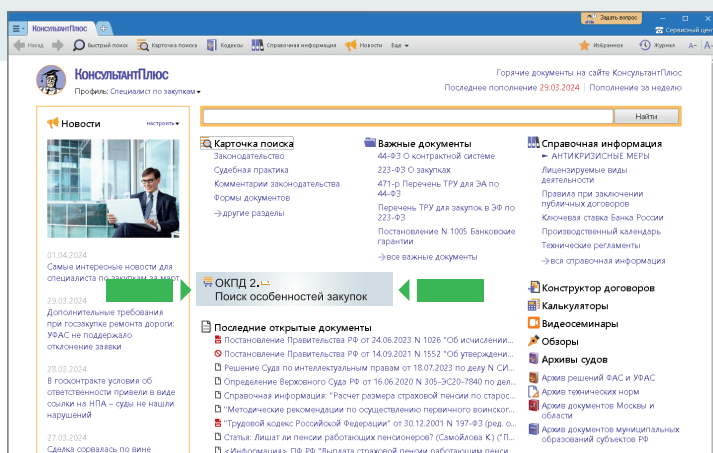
КонсультантПлюс
Задать вопрос
Сервисный цен
Назад
Вперед
Быстрый поиск
Карточка поиска
Кодексы
Справочная информация
Новости
Еще
Избранное
Журнал
А- А+

КонсультантПлюс
Профиль: Специалист по закупкам
Горячие документы на сайте КонсультантПлюс
Последнее пополнение 29.03.2024 | Пополнение за неделю

Найти

Новости
настроить

01.04.2024
Самые интересные новости для специалиста по закупкам за март
29.03.2024
Дополнительные требования при госзакупке ремонта дороги: УФАС не поддержало отклонение заявки
28.03.2024
В госконтракте условия об ответственности привели в виде ссылки на НПА – суды не нашли нарушений
27.03.2024
Сделка сорвалась по вине

Карточка поиска
Законодательство
Судебная практика
Комментарии законодательства
Формы документов
→другие разделы

Важные документы
44-ФЗ О контрактной системе
223-ФЗ О закупках
471-р Перечень ТРУ для ЭА по 44-ФЗ
Перечень ТРУ для закупок в ЭФ по 223-ФЗ
Постановление N 1005 Банковские гарантии
→все важные документы

Справочная информация
► АНТИКРИЗИСНЫЕ МЕРЫ
Лицензируемые виды деятельности
Правила при заключении публичных договоров
Ключевая ставка Банка России
Производственный календарь
Технические регламенты
→вся справочная информация

ОКПД 2.
Поиск особенностей закупок

Конструктор договоров
Калькуляторы
Видеосеминары
Обзоры
Архивы судов
Архив решений ФАС и УФАС
Архив технических норм
Архив документов Москвы и области
Архив документов муниципальных образований субъектов РФ

Последние открытые документы
Постановление Правительства РФ от 24.06.2023 N 1026 "Об исчислени...
Постановление Правительства РФ от 14.09.2021 N 1552 "Об утверждени...
Решение Суда по интеллектуальным правам от 18.07.2023 по делу N ...
Определение Верховного Суда РФ от 16.06.2020 N 305-ЭС20-7840 по дел...
Справочная информация: "Расчет размера страховой пенсии по старос...
"Методические рекомендации по осуществлению первичного воинског...
"Трудовой кодекс Российской Федерации" от 30.12.2001 N 197-ФЗ (ред. о...
Статья: Лишат ли пенсии работающих пенсионеров? (Самойлова К.) ("П...